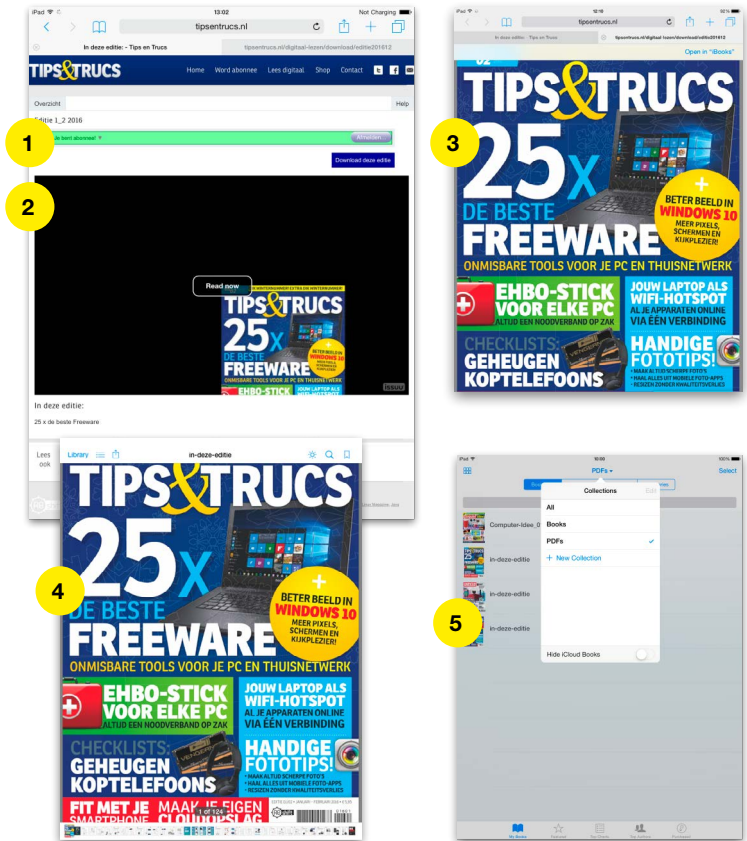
iPad 13:02 Not Charging
tipsentrucs.nl
In deze editie: - Tips en Trucs
tipsentrucs.nl/digitaal-lezen/download/editie201612
TIPS&TRUCS
Home Word abonnee Lees digitaal Shop Contact
Overzicht
Help
Editie 1_2 2016
Je bent abonnee!
Afmelden
Download deze editie
Read now
TIPS&TRUCS
25x
DE BESTE FREEWARE
ONMISBARE TOOLS VOOR JE PC EN THUISNETWERK
BETER BEELD IN WINDOWS 10
EHBO-STICK
issuu
In deze editie:
25 x de beste Freeware
Lees ook

1

2

iPad 12:10
tipsentrucs.nl
In deze editie - Tips en Trucs
tipsentrucs.nl/digitaal-lezen/download/editie201612
Open in "iBooks"
TIPS&TRUCS
25x
DE BESTE FREEWARE
ONMISBARE TOOLS VOOR JE PC EN THUISNETWERK
+ BETER BEELD IN WINDOWS 10 MEER PIXELS, SCHERMEN EN KIJKPLEZIER!
EHBO-STICK VOOR ELKE PC
ALTIJD EEN NOODVERBAND OP ZAK
JOUW LAPTOP ALS WIFI-HOTSPOT
AL JE APPARATEN ONLINE VIA ÉÉN VERBINDING
CHECKLISTS: GEHEUGEN KOPTELEFOONS
HANDIGE FOTOTIPS!
• MAAK ALTIJD SCHERPE FOTO'S • HAAL ALLES UIT MOBIELE FOTO-APPS • RESIZEN ZONDER KWALITEITSVERLIES

3

Library
in-deze-editie
TIPS&TRUCS
25x
DE BESTE FREEWARE
ONMISBARE TOOLS VOOR JE PC EN THUISNETWERK
+ BETER BEELD IN WINDOWS 10 MEER PIXELS, SCHERMEN EN KIJKPLEZIER!
EHBO-STICK VOOR ELKE PC
ALTIJD EEN NOODVERBAND OP ZAK
JOUW LAPTOP ALS WIFI-HOTSPOT
AL JE APPARATEN ONLINE VIA ÉÉN VERBINDING
CHECKLISTS: GEHEUGEN KOPTELEFOONS
HANDIGE FOTOTIPS!
• MAAK ALTIJD SCHERPE FOTO'S • HAAL ALLES UIT MOBIELE FOTO-APPS • RESIZEN ZONDER KWALITEITSVERLIES
FIT MET JE SMARTPHONE
MAAK JE EIGEN CLOUDOPSLAG
1 of 124

4

iPad 16:00 100%
PDFs
Select
Collections
Edit
All
Books
PDFs
+ New Collection
Hide iCloud Books
Computer Idee_0
in-deze-editie
in-deze-editie
in-deze-editie
My Books
Featured
Top Charts
Top Authors
Purchased

5